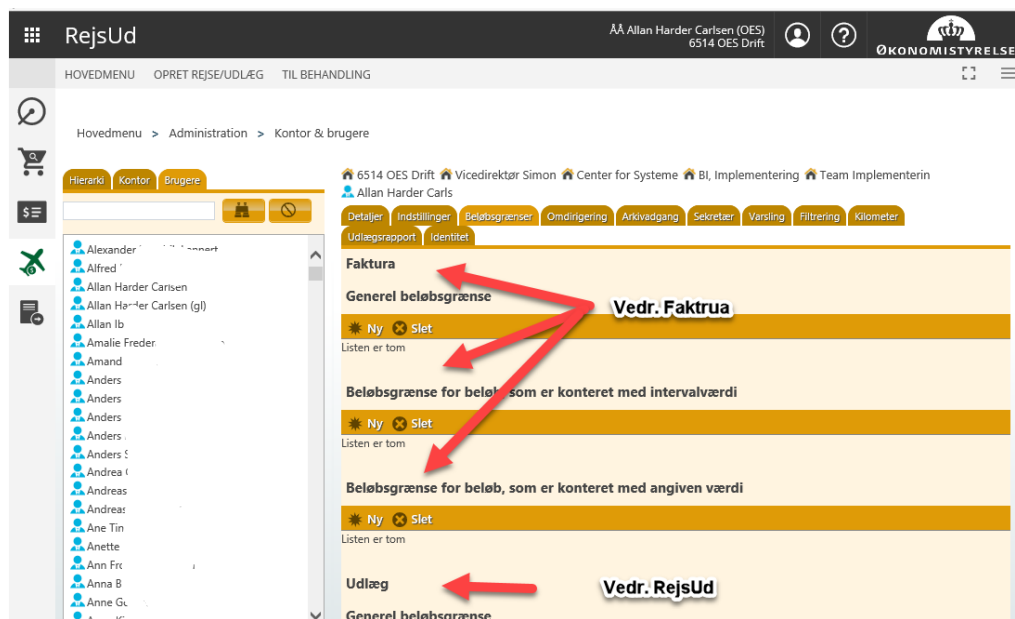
RejsUd

ÅÅ Allan Harder Carlsen (OES)
6514 OES Drift

ØKONOMISTYRELSEN

HOVEDMENU OPRET REJSE/UDLÆG TIL BEHANDLING

Hovedmenu > Administration > Kontor & brugere

Hierarki Kontor Brugere

Alexander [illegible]
Alfred
Allan Harder Carlsen
Allan Harder Carlsen (gl)
Allan Ib
Amalie Freder
Amand
Anders
Anders
Anders
Anders
Anders S
Andrea
Andreas
Andreas
Ane Tin
Anette
Ann Fr
Anna B
Anne G

6514 OES Drift Vicedirektør Simon Center for Systeme BI, Implementering Team Implementerin
Allan Harder Carls

Detaljer Indstillinger Beløbsgrænser Omdirigering Arkivadgang Sekretær Varsling Filtrering Kilometer Udlægsrapport Identitet

Faktura

Generel beløbsgrænse

Vedr. Faktrua

Ny Slet
Listen er tom

Beløbsgrænse for beløb, som er konteret med intervalværdi

Ny Slet
Listen er tom

Beløbsgrænse for beløb, som er konteret med angiven værdi

Ny Slet
Listen er tom

Udlæg

Vedr. RejsUd

Generel beløbsgrænse